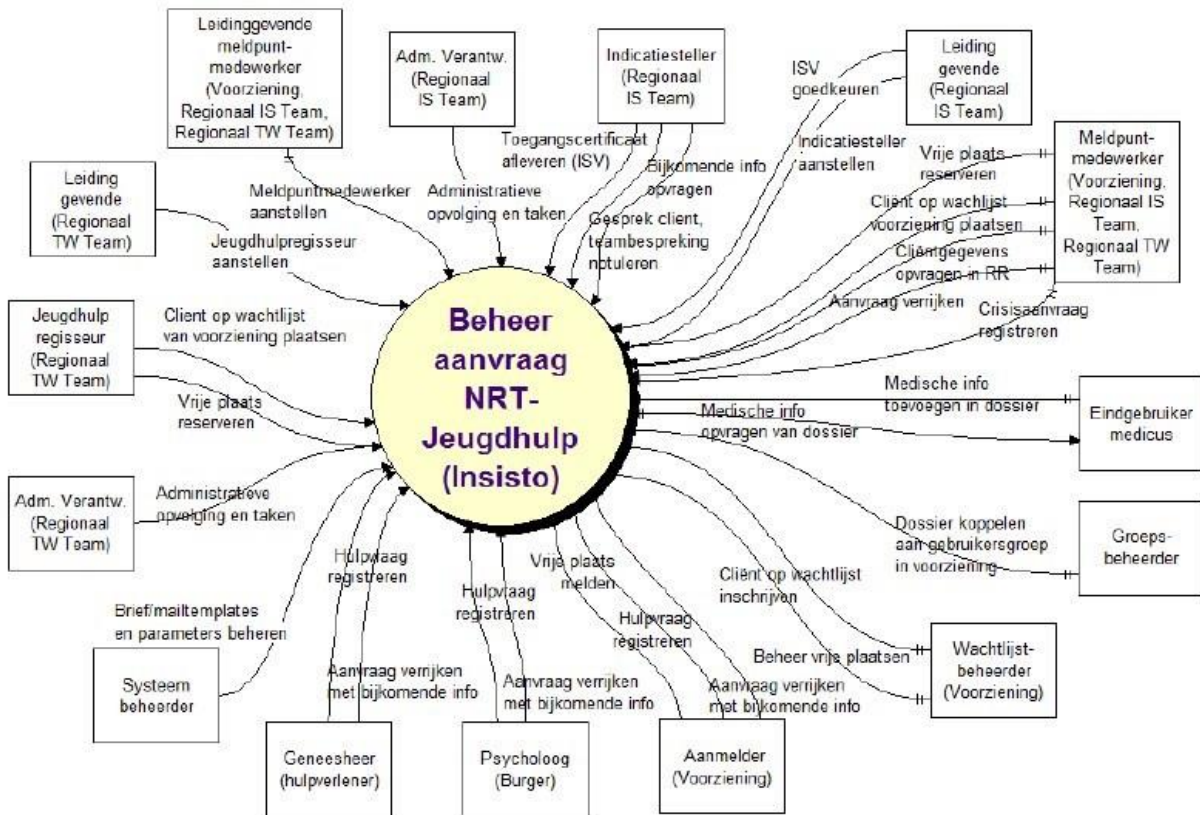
Leidinggevende meldpunt-medewerker (Voorziening, Regionaal IS Team, Regionaal TW Team)

Adm. Verantw. (Regionaal IS Team)

Indicatiesteller (Regionaal IS Team)

Leiding gevende (Regionaal IS Team)

ISV goedkeuren

Indicatiesteller aanstellen

Toegangscertificaat afleveren (ISV)

Bijkomende info opvragen

Gesprek client, teambespreking notuleren

Administratieve opvolging en taken

Meldpuntmedewerker aanstellen

Leiding gevende (Regionaal TW Team)

Jeugdhulpregisseur aanstellen

Meldpunt-medewerker (Voorziening, Regionaal IS Team, Regionaal TW Team)

Vrije plaats reserveren

Client op wachtlijst voorziening plaatsen

Cliëntgegevens opvragen in RR

Aanvraag verrijken

Crisisaanvraag registreren

Jeugdhulp regisseur (Regionaal TW Team)

Client op wachtlijst van voorziening plaatsen

Vrije plaats reserveren

Beheer aanvraag NRT-Jeugdhulp (Insisto)

Medische info toevoegen in dossier

Medische info opvragen van dossier

Eindgebruiker medicus

Adm. Verantw. (Regionaal TW Team)

Administratieve opvolging en taken

Dossier koppelen aan gebruikersgroep in voorziening

Groeps-beheerder

Hulpvraag registreren

Vrije plaats melden

Client op wachtlijst inschrijven

Hulpvraag registreren

Hulpvraag registreren

Brief/mailtemplates en parameters beheren

Beheer vrije plaatsen

Wachtlijst-beheerder (Voorziening)

Systeem beheerder

Aanvraag verrijken met bijkomende info

Aanvraag verrijken met bijkomende info

Aanvraag verrijken met bijkomende info

Geneesheer (hulpverlener)

Psycholoog (Burger)

Aanmelder (Voorziening)